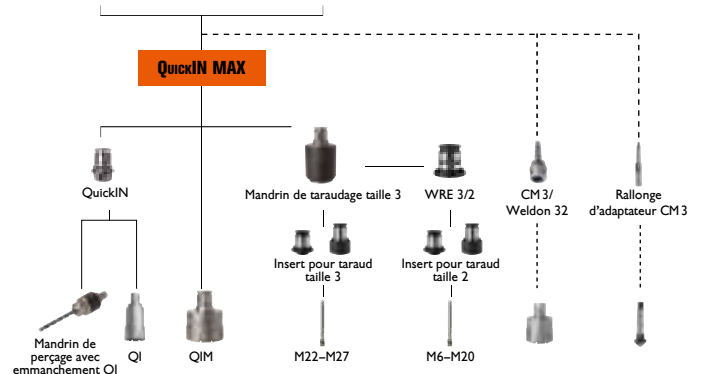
QuickIN MAX

QuickIN

Mandrin de taraudage taille 3

WRE 3/2

CM 3/ Weldon 32

Rallonge d'adaptateur CM 3

Insert pour taraud taille 3

Insert pour taraud taille 2

Mandrin de perçage avec emmanchement QI

QI

QIM

M22–M27

M6–M20